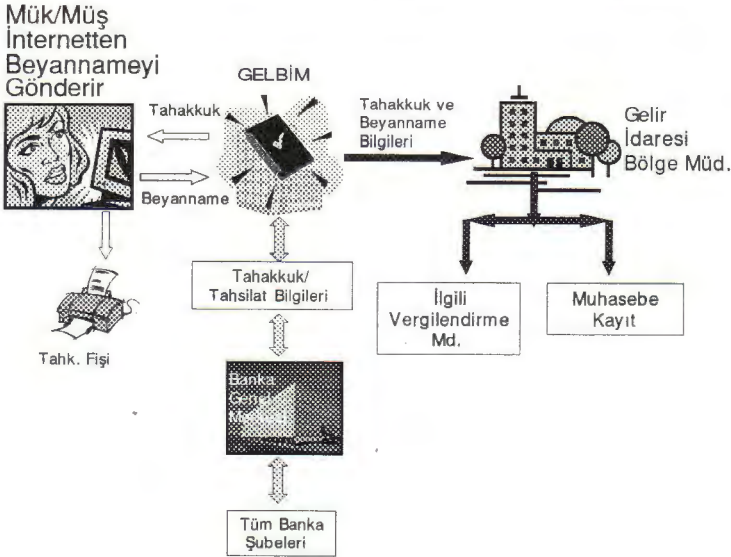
Mük/Müş İnternetten Beyannameyi Gönderir

GELBİM

Tahakkuk

Beyanname

Tahakkuk ve Beyanname Bilgileri

Gelir İdaresi Bölge Müd.

Tahakkuk/ Tahsilat Bilgileri

Tahk. Fişi

İlgili Vergilendirme Md.

Muhasebe Kayıt

Banka Genel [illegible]

Tüm Banka Şubeleri